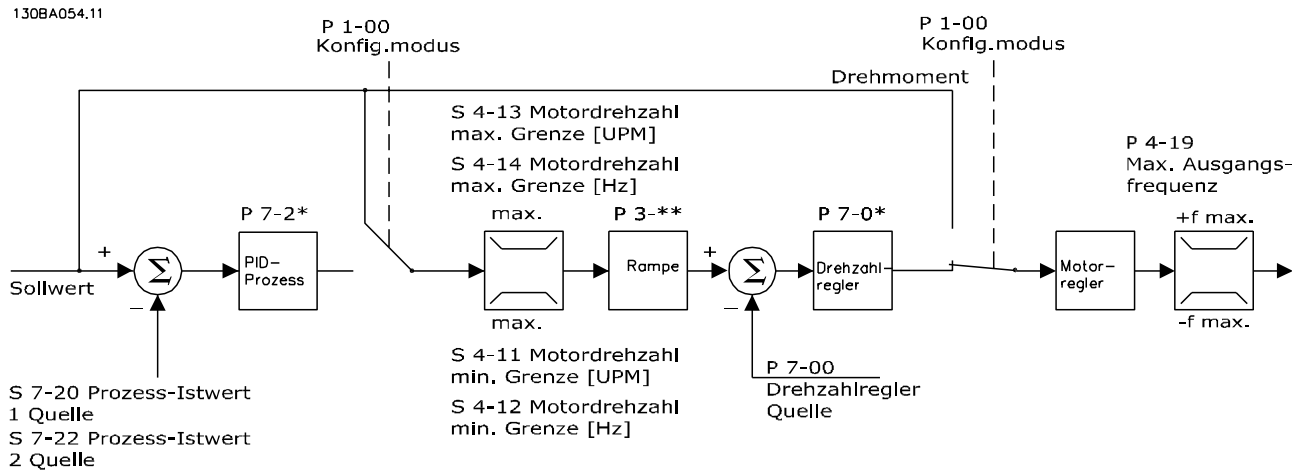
130BA054.11

P 1-00
Konfig.modus

P 1-00
Konfig.modus

Drehmoment

S 4-13 Motordrehzahl max. Grenze [UPM]

S 4-14 Motordrehzahl max. Grenze [Hz]

P 4-19
Max. Ausgangsfrequenz

P 7-2*

max.

P 3-**

P 7-0*

+f max.

+

$\Sigma$

PID-Prozess

Rampe

+

$\Sigma$

Drehzahlregler

Motorregler

Sollwert

–

max.

–

-f max.

S 4-11 Motordrehzahl min. Grenze [UPM]

S 4-12 Motordrehzahl min. Grenze [Hz]

P 7-00
Drehzahlregler Quelle

S 7-20 Prozess-Istwert 1 Quelle
S 7-22 Prozess-Istwert 2 Quelle